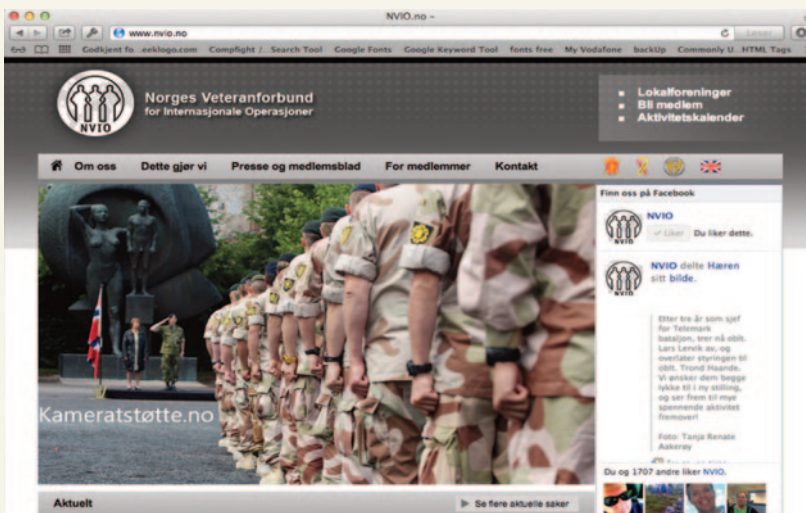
NVIO.no –

www.nvio.no

Leser

Godkjent fo...eeklogo.com Compfight /...Search Tool Google Fonts Google Keyword Tool fonts free My Vodafone backUp Commonly U...HTML Tags

NVIO

Norges Veteranforbund for Internasjonale Operasjoner

Lokalforeninger
Bli medlem
Aktivitetskalender

Om oss Dette gjør vi Presse og medlemsblad For medlemmer Kontakt

Kameratstøtte.no

Finn oss på Facebook

NVIO

Liker Du liker dette.

NVIO delte Hæren sitt bilde.

Etter tre år som sjef for Telemark bataljon, trer nå oblt. Lars Lervik av, og overlater styringen til oblt. Trond Haande. Vi ønsker dem begge lykke til i ny stilling, og ser frem til mye spennende aktivitet fremover!

Foto: Tanja Renate Askeray

Du og 1707 andre liker NVIO.

Aktuelt

Se flere aktuelle saker